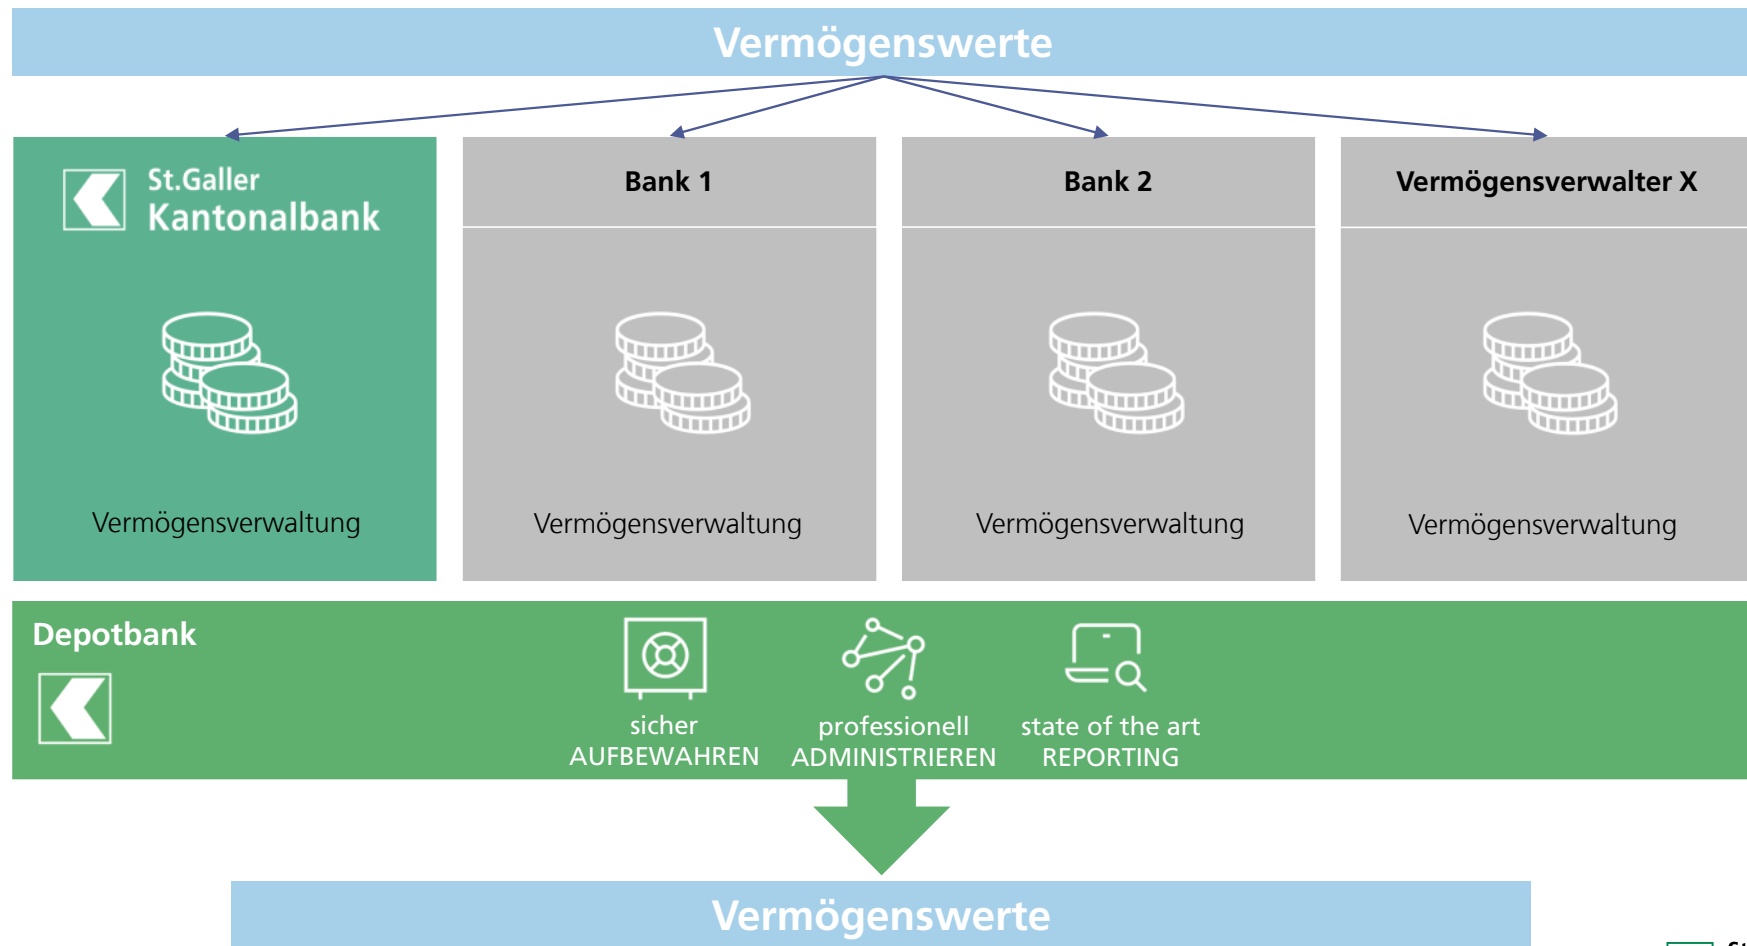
Vermögenswerte

St.Galler Kantonalbank

Vermögensverwaltung

Bank 1

Vermögensverwaltung

Bank 2

Vermögensverwaltung

Vermögensverwalter X

Vermögensverwaltung

Depotbank

sicher AUFBEWAHREN

professionell ADMINISTRIEREN

state of the art REPORTING

Vermögenswerte